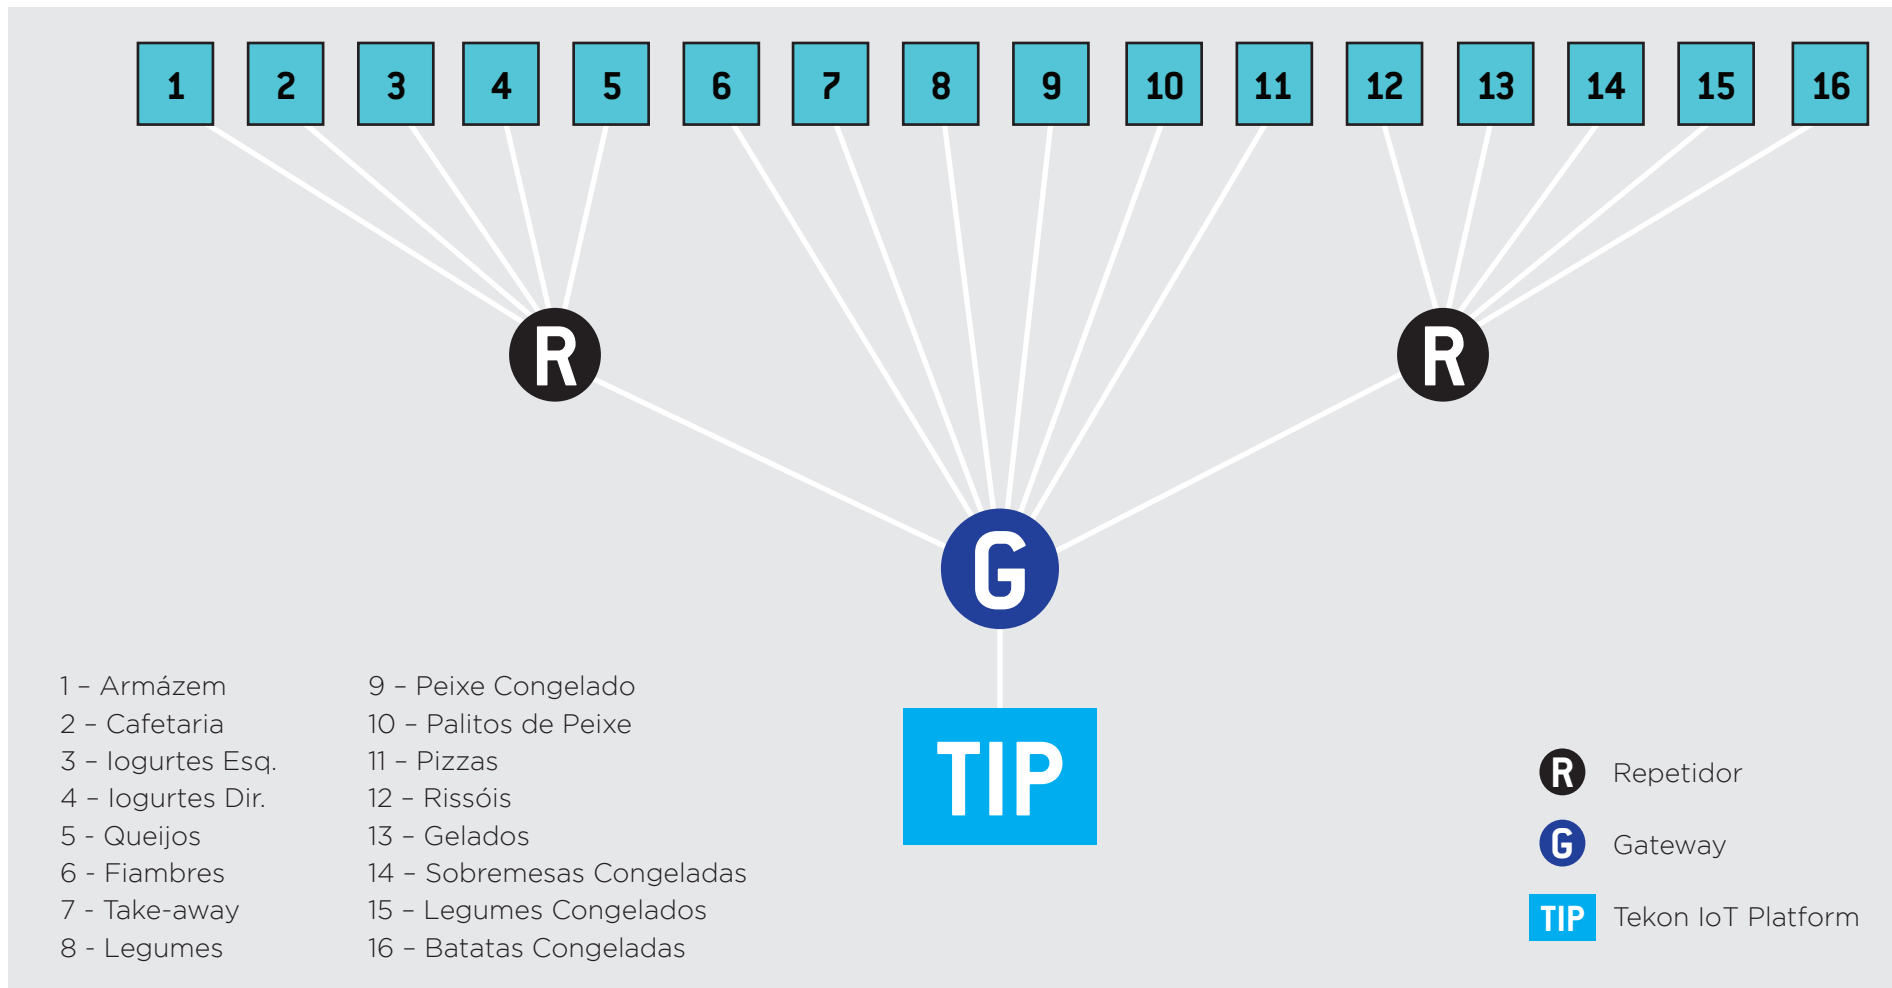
1 2 3 4 5 6 7 8 9 10 11 12 13 14 15 16

R R

G

TIP

1 – Armázem
2 – Cafetaria
3 – Iogurtes Esq.
4 – Iogurtes Dir.
5 - Queijos
6 - Fiambres
7 - Take-away
8 - Legumes

9 – Peixe Congelado
10 – Palitos de Peixe
11 – Pizzas
12 – Rissóis
13 – Gelados
14 – Sobremesas Congeladas
15 – Legumes Congelados
16 – Batatas Congeladas

R Repetidor
G Gateway
TIP Tekon IoT Platform